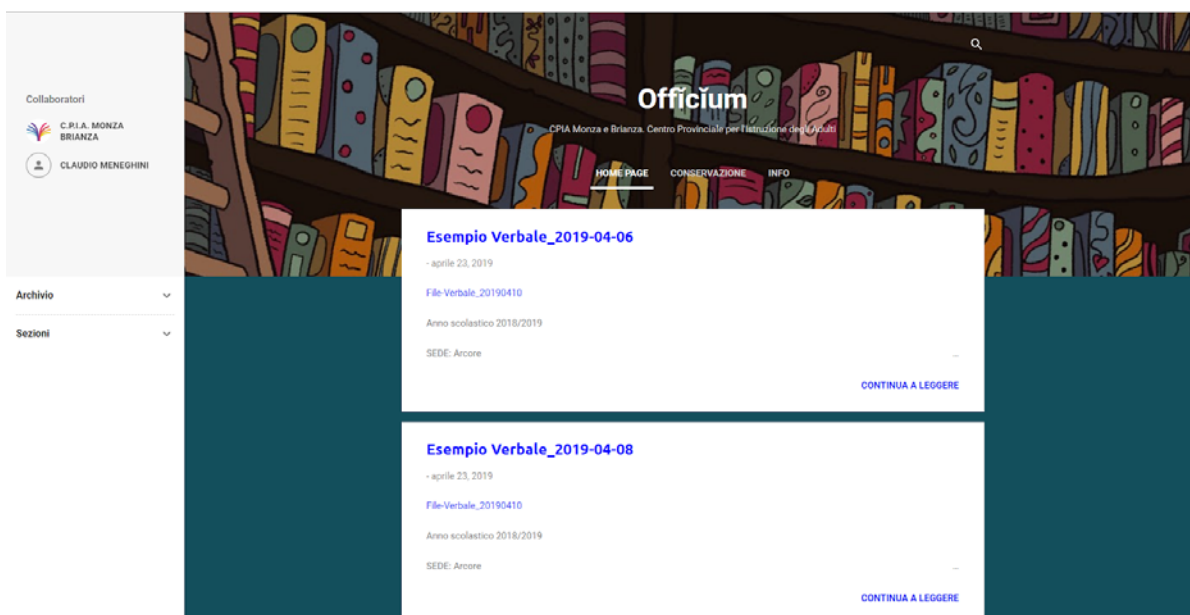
Collaboratori

C.P.I.A. MONZA BRIANZA

CLAUDIO MENEGHINI

Archivio

Sezioni

Officium

CPIA Monza e Brianza. Centro Provinciale per l'Istruzione degli Adulti

HOME PAGE CONSERVAZIONE INFO

Esempio Verbale_2019-04-06

- aprile 23, 2019

File-Verbale_20190410

Anno scolastico 2018/2019

SEDE: Arcore

...

CONTINUA A LEGGERE

Esempio Verbale_2019-04-08

- aprile 23, 2019

File-Verbale_20190410

Anno scolastico 2018/2019

SEDE: Arcore

...

CONTINUA A LEGGERE